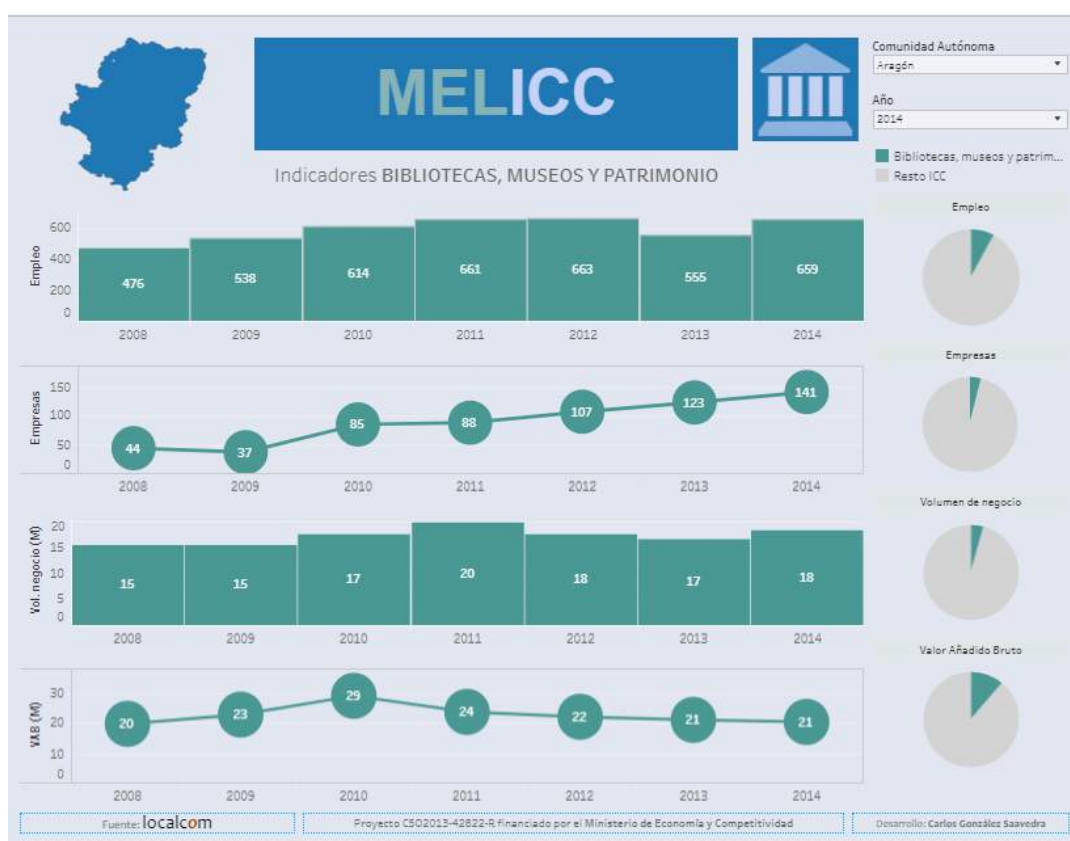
MELICC

Indicadores BIBLIOTECAS, MUSEOS Y PATRIMONIO

Comunidad Autónoma
Aragón
Año
2014

Bibliotecas, museos y patrim...
Resto ICC

Empleo
600
400
200
0
476 538 614 661 663 555 659
2008 2009 2010 2011 2012 2013 2014

Empresas
150
100
50
0
44 37 85 88 107 123 141
2008 2009 2010 2011 2012 2013 2014

Vol. negocio (M)
20
15
10
5
0
15 15 17 20 18 17 18
2008 2009 2010 2011 2012 2013 2014

VAB (M)
30
20
10
0
20 23 29 24 22 21 21
2008 2009 2010 2011 2012 2013 2014

Empleo

Empresas

Volumen de negocio

Valor Añadido Bruto

Fuente: localcom

Proyecto CSO2013-42822-R financiado por el Ministerio de Economía y Competitividad

Desarrollo: Carlos González Saavedra